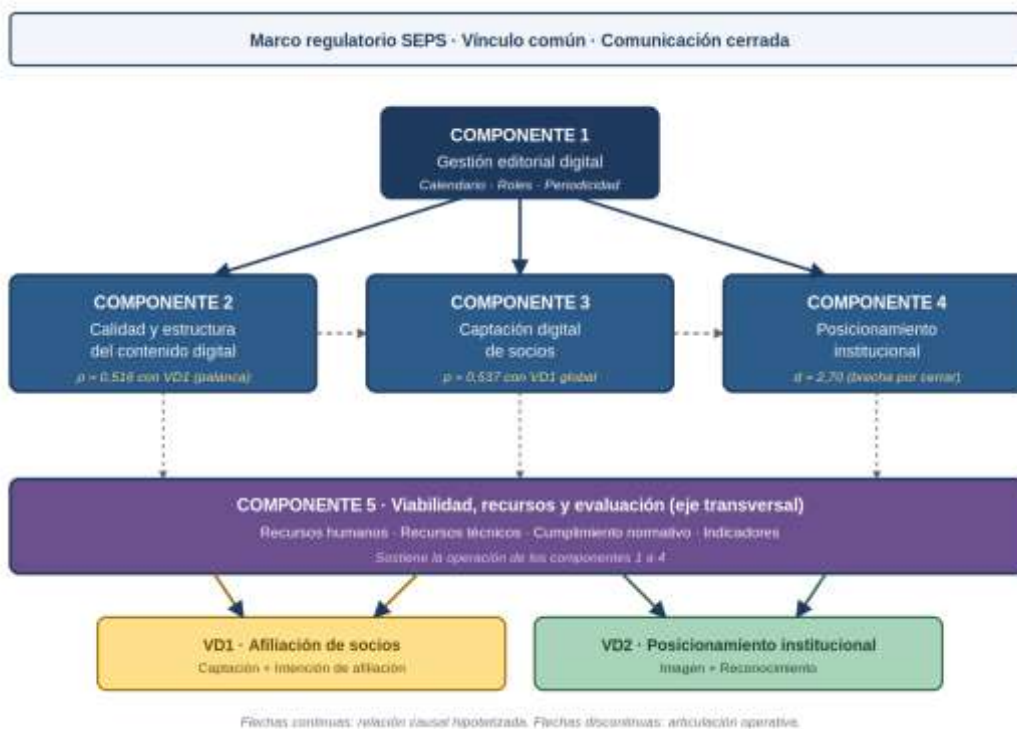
Marco regulatorio SEPS · Vínculo común · Comunicación cerrada

COMPONENTE 1
Gestión editorial digital
Calendario · Roles · Periodicidad

COMPONENTE 2
Calidad y estructura del contenido digital
ρ = 0,516 con VD1 (palanca)

COMPONENTE 3
Captación digital de socios
ρ = 0,537 con VD1 global

COMPONENTE 4
Posicionamiento institucional
d = 2,70 (brecha por cerrar)

COMPONENTE 5 · Viabilidad, recursos y evaluación (eje transversal)
Recursos humanos · Recursos técnicos · Cumplimiento normativo · Indicadores
Sostiene la operación de los componentes 1 a 4

VD1 · Afiliación de socios
Captación + Intención de afiliación

VD2 · Posicionamiento institucional
Imagen + Reconocimiento

Flechas continuas: relación causal hipotetizada. Flechas discontinuas: articulación operativa.